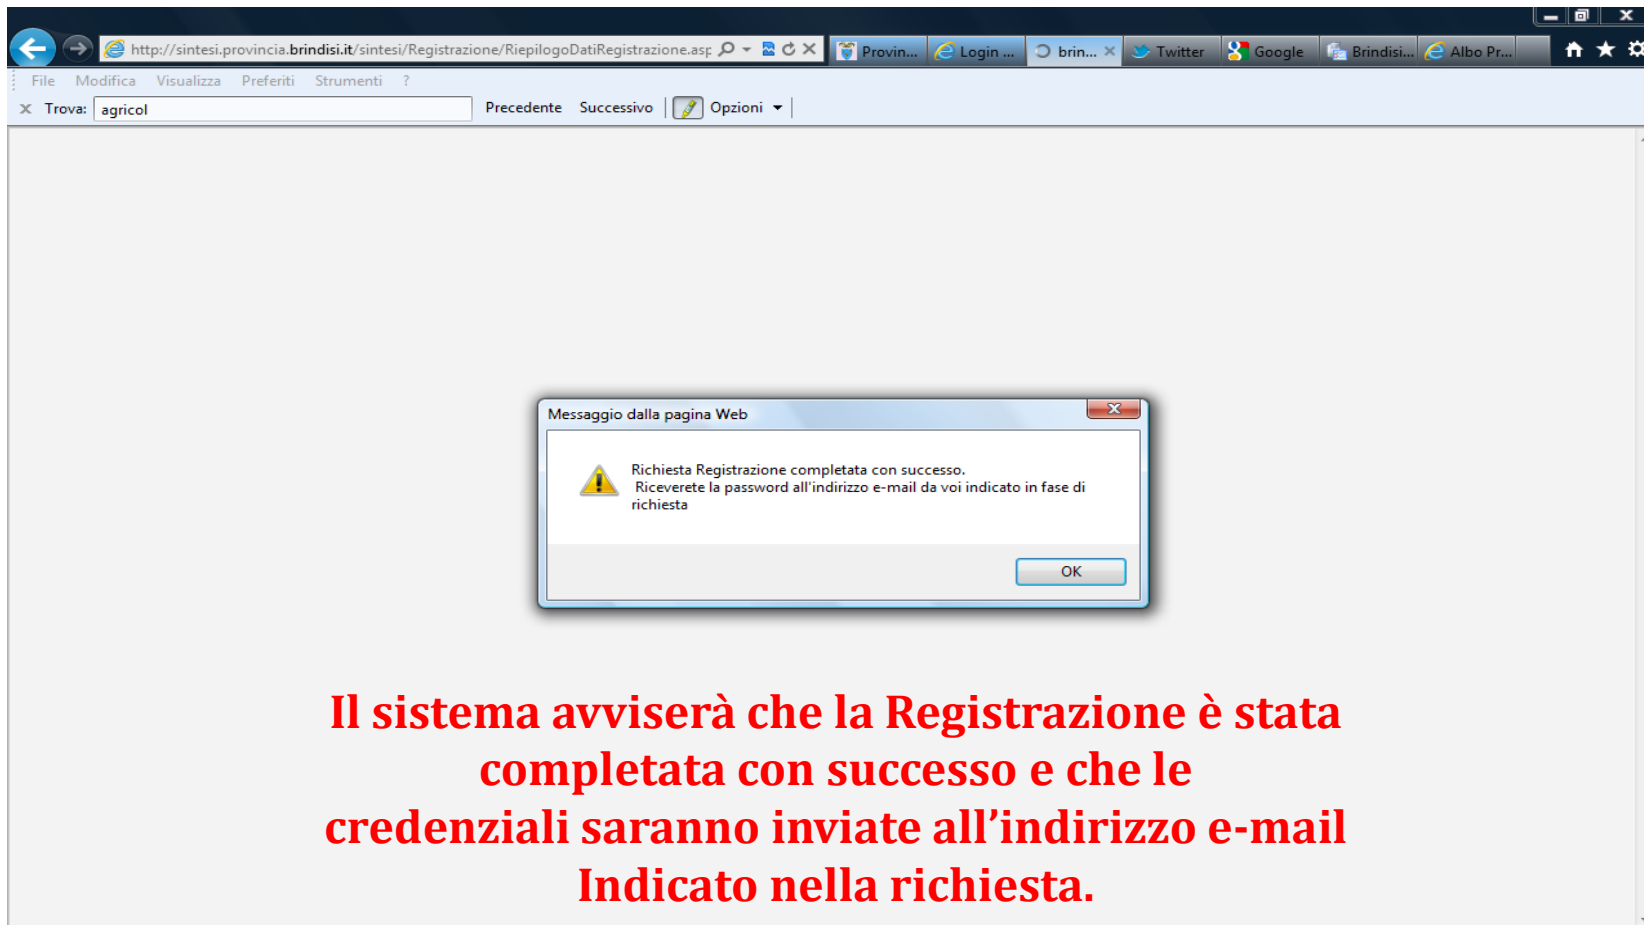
http://sintesi.provincia.brindisi.it/sintesi/Registrazione/RiepilogoDatiRegistrazione.asp

Provin... Login ... brin... Twitter Google Brindisi... Albo Pr...

File Modifica Visualizza Preferiti Strumenti ?

Trova: agricol Precedente Successivo Opzioni

Messaggio dalla pagina Web

Richiesta Registrazione completata con successo.
Riceverete la password all'indirizzo e-mail da voi indicato in fase di richiesta

OK

Il sistema avviserà che la Registrazione è stata completata con successo e che le credenziali saranno inviate all'indirizzo e-mail Indicato nella richiesta.